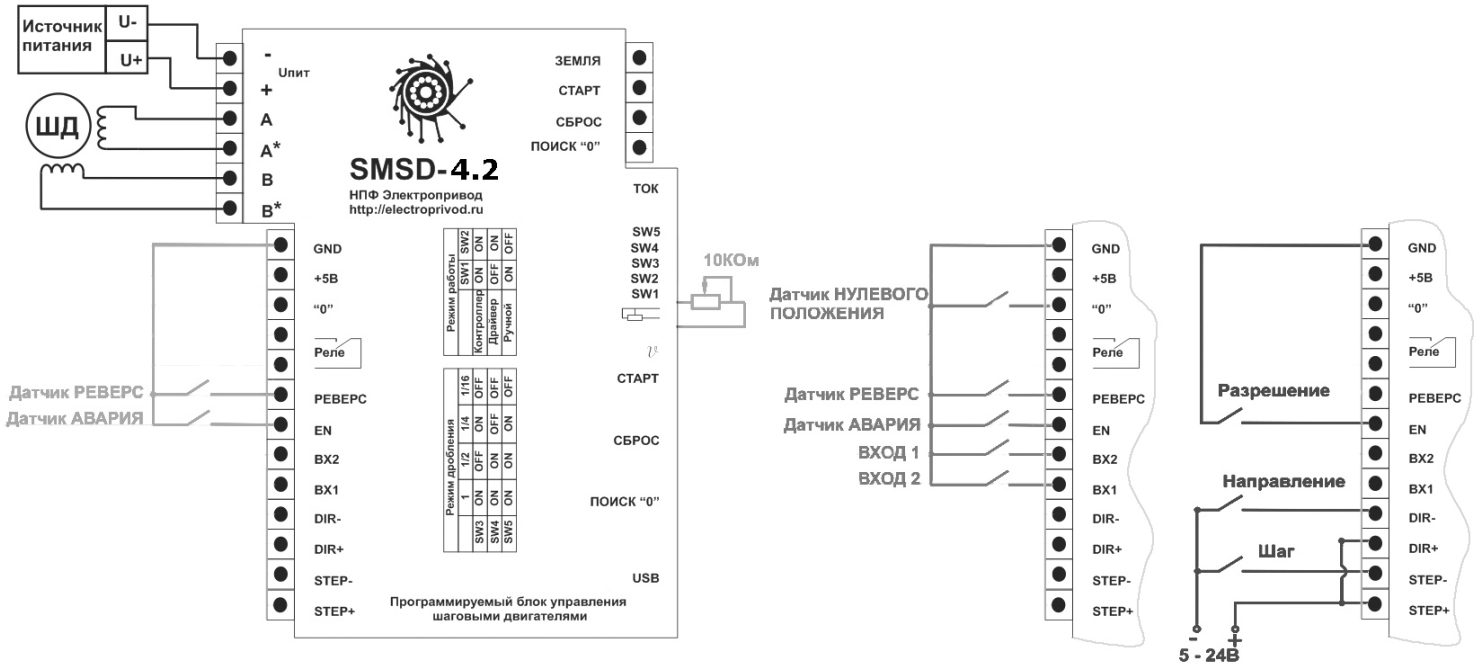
Источник питания
U-
U+
-
Uпит
+
A
A*
B
B*
ШД
ЗЕМЛЯ
СТАРТ
СБРОС
ПОИСК "0"
SMSD-4.2
НПФ Электропривод
http://electroprivod.ru
ТОК
SW5
SW4
SW3
SW2
SW1
10КОм
GND
+5В
"0"
Реле
РЕВЕРС
EN
ВХ2
ВХ1
DIR-
DIR+
STEP-
STEP+
Датчик РЕВЕРС
Датчик АВАРИЯ

| Режим работы | SW1 | SW2 |
|---|---|---|
| Контроллер | ON | ON |
| Драйвер | OFF | ON |
| Ручной | ON | OFF |

| Режим дробления | 1 | 1/2 | 1/4 | 1/16 |
|---|---|---|---|---|
| SW3 | ON | OFF | ON | OFF |
| SW4 | ON | ON | OFF | OFF |
| SW5 | ON | ON | ON | OFF |

СТАРТ
СБРОС
ПОИСК "0"
USB
Программируемый блок управления шаговыми двигателями

Датчик НУЛЕВОГО ПОЛОЖЕНИЯ
Датчик РЕВЕРС
Датчик АВАРИЯ
ВХОД 1
ВХОД 2
GND
+5В
"0"
Реле
РЕВЕРС
EN
ВХ2
ВХ1
DIR-
DIR+
STEP-
STEP+

Разрешение
Направление
Шаг
GND
+5В
"0"
Реле
РЕВЕРС
EN
ВХ2
ВХ1
DIR-
DIR+
STEP-
STEP+
-
+
5 - 24В